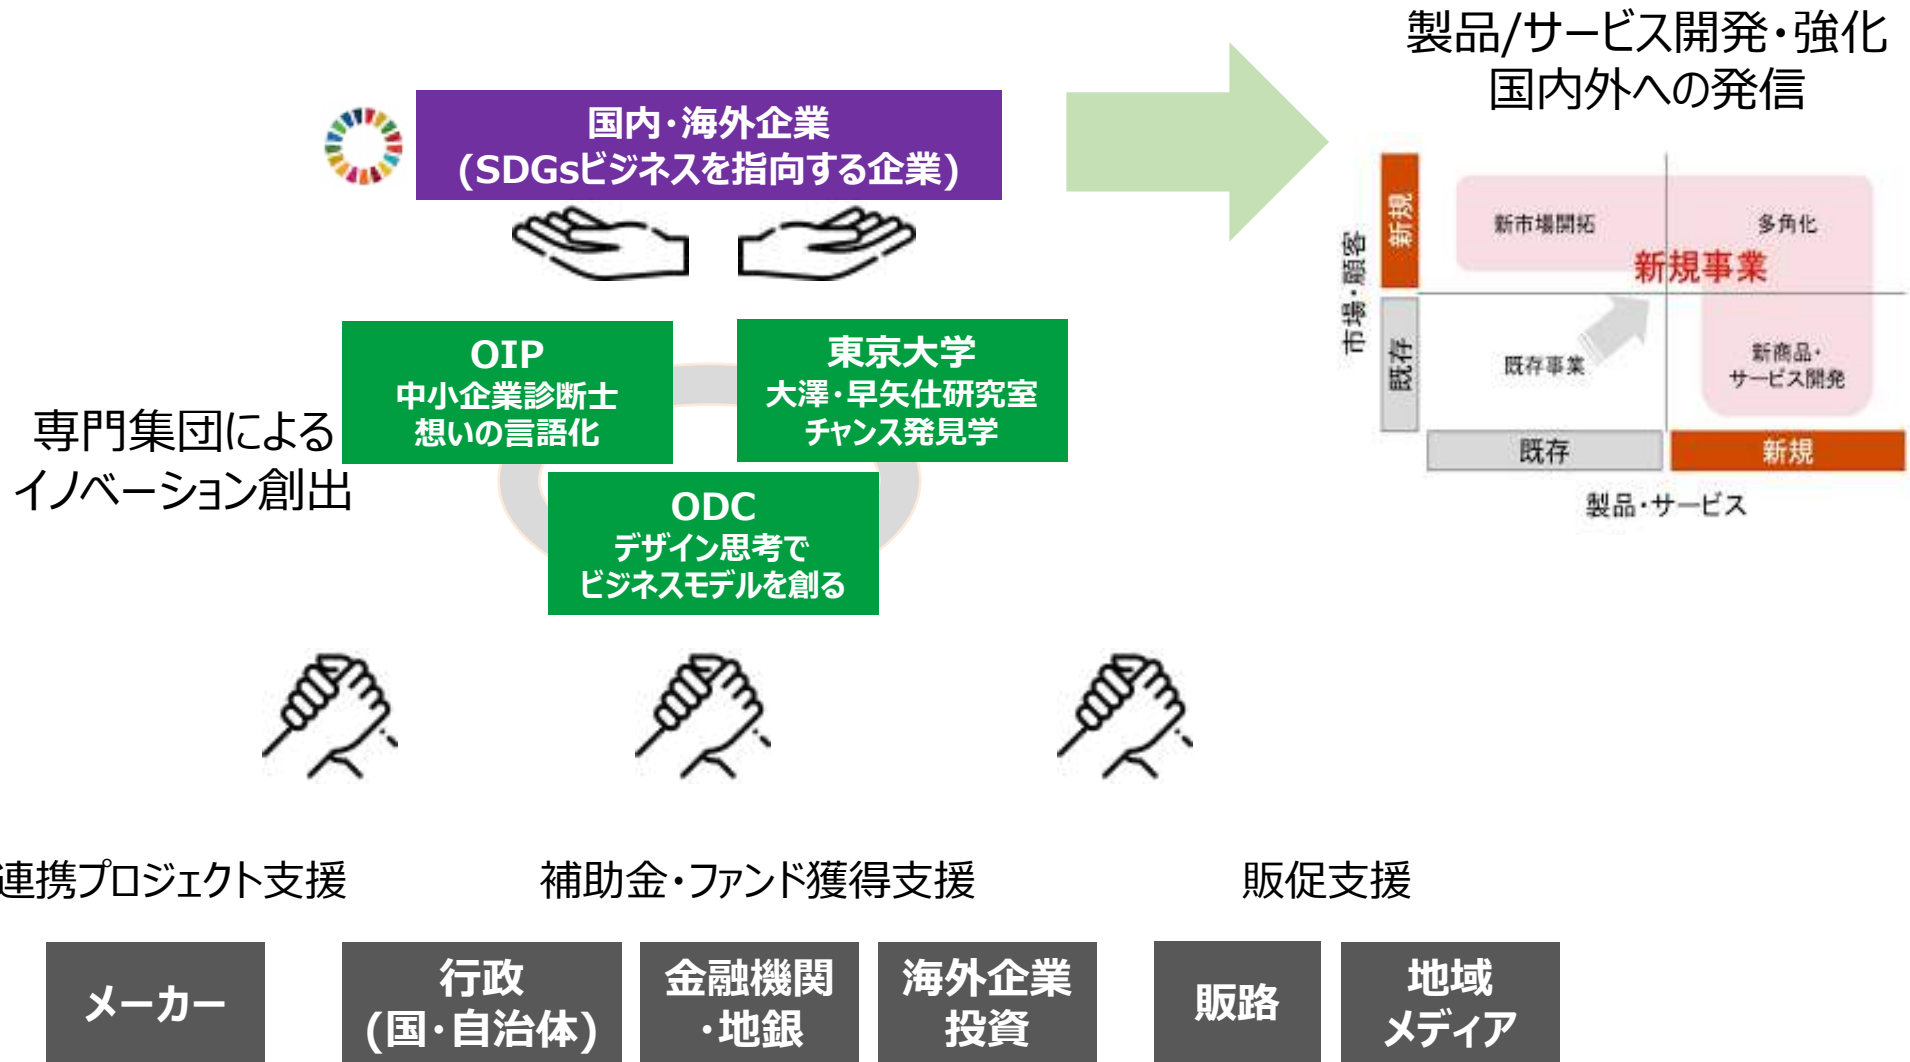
製品/サービス開発・強化
国内外への発信

国内・海外企業
(SDGsビジネスを指向する企業)

新規
市場・顧客
既存
新市場開拓
多角化
新規事業
既存事業
新商品・サービス開発
既存
新規
製品・サービス

専門集団による
イノベーション創出

OIP
中小企業診断士
想いの言語化

東京大学
大澤・早矢仕研究室
チャンス発見学

ODC
デザイン思考で
ビジネスモデルを創る

連携プロジェクト支援

補助金・ファンド獲得支援

販促支援

メーカー

行政
(国・自治体)

金融機関
・地銀

海外企業
投資

販路

地域
メディア